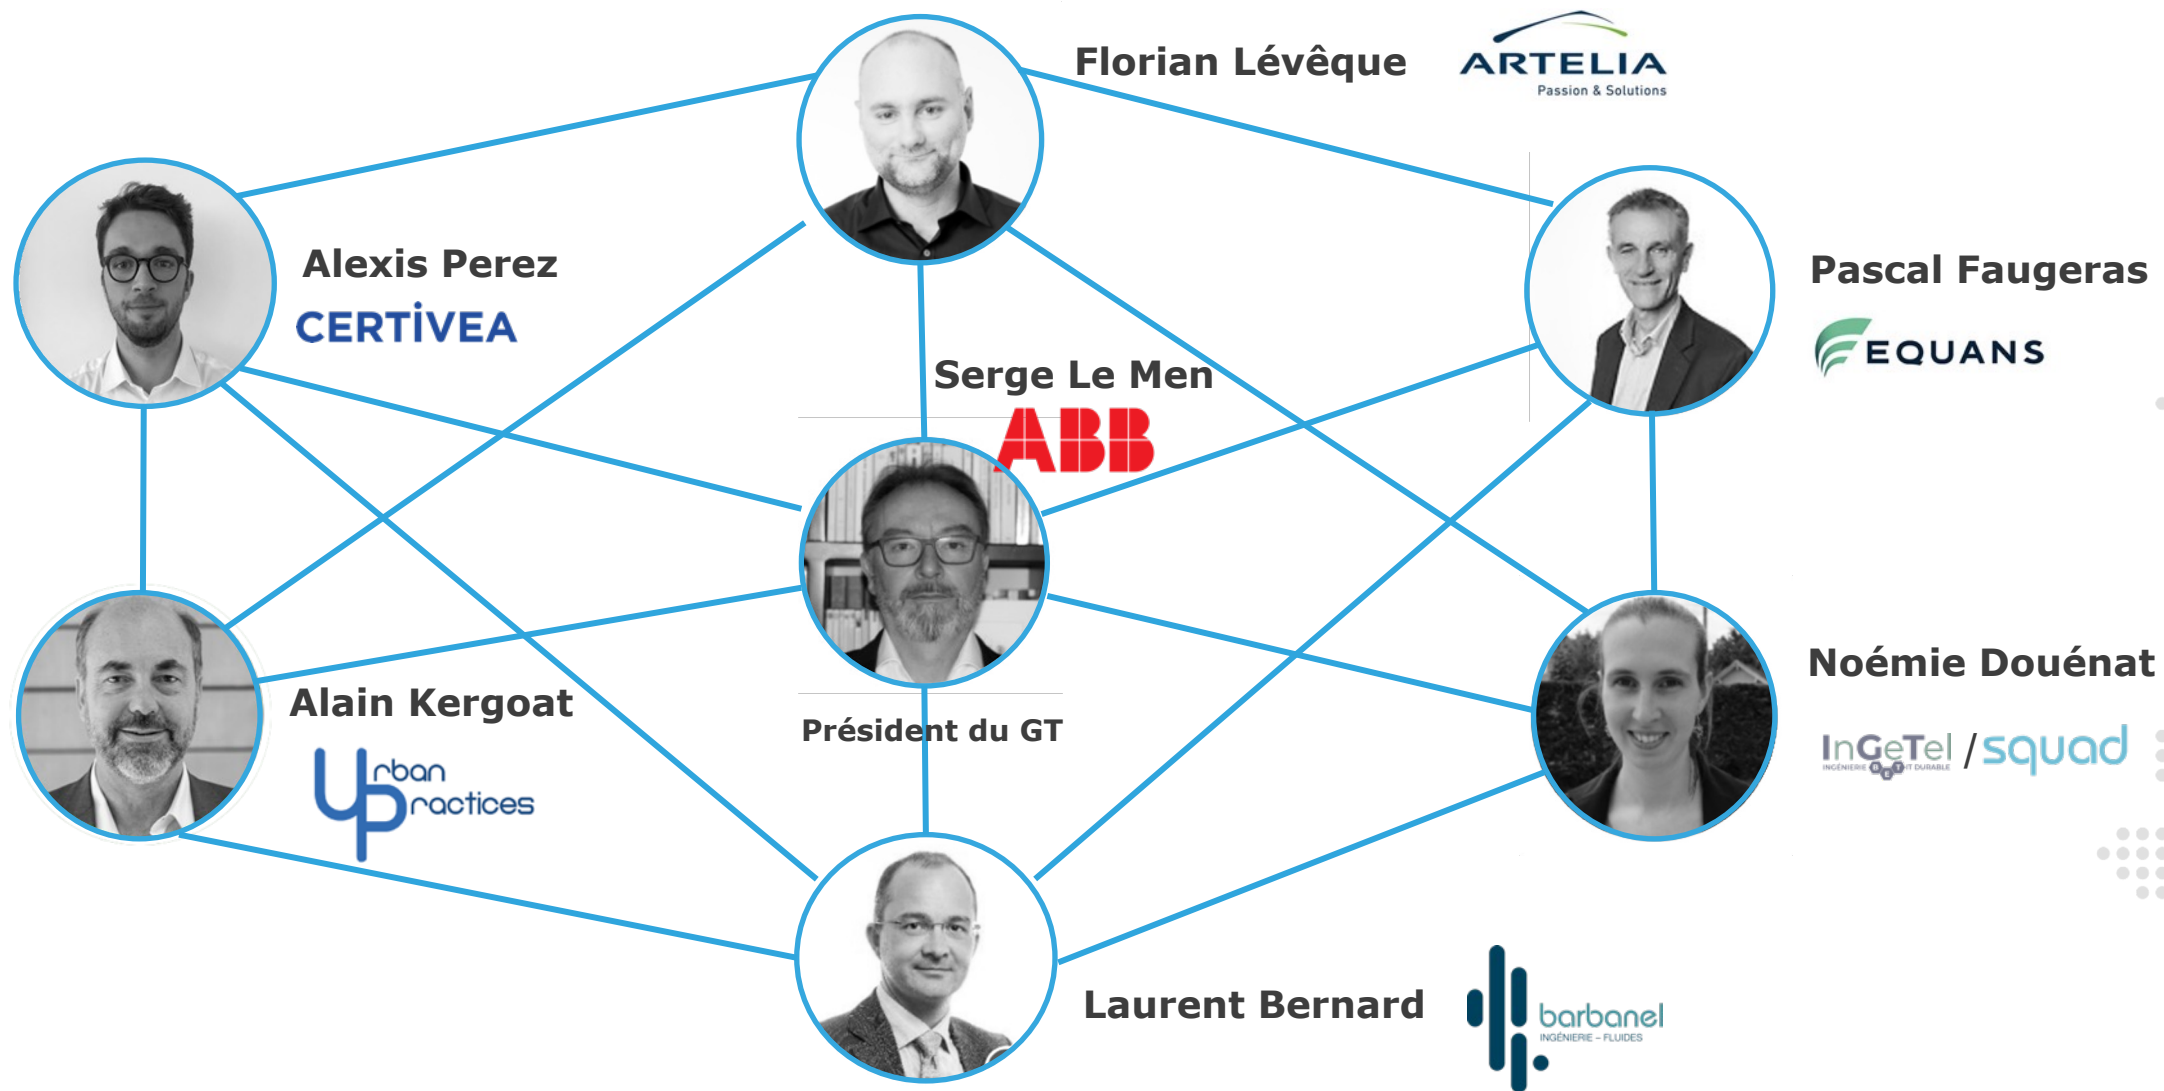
Florian Lévêque
ARTELIA
Passion & Solutions

Alexis Perez
CERTIVEA

Pascal Faugeras
EQUANS

Serge Le Men
ABB

Président du GT

Noémie Douénat
InGeTel / squad

Alain Kergoat
Urban Practices

Laurent Bernard
barbanel
INGÉNIERIE – FLUIDES